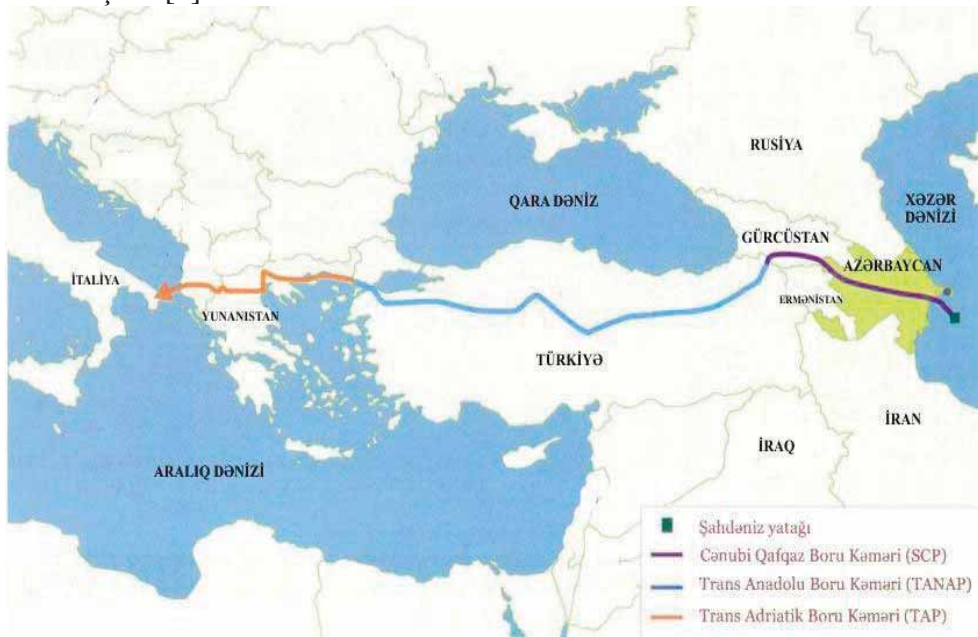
RUSİYA

XƏZƏR DƏNİZİ

QARA DƏNİZ

GÜRCÜSTAN

AZƏRBAYCAN

ERMƏNİSTAN

İTALİYA

YUNANISTAN

TÜRKİYƏ

İRAN

İRAQ

ARALIQ DƏNİZİ

Şahdəniz yatağı
Cənubi Qafqaz Boru Kəməri (SCP)
Trans Anadolu Boru Kəməri (TANAP)
Trans Adriatik Boru Kəməri (TAP)